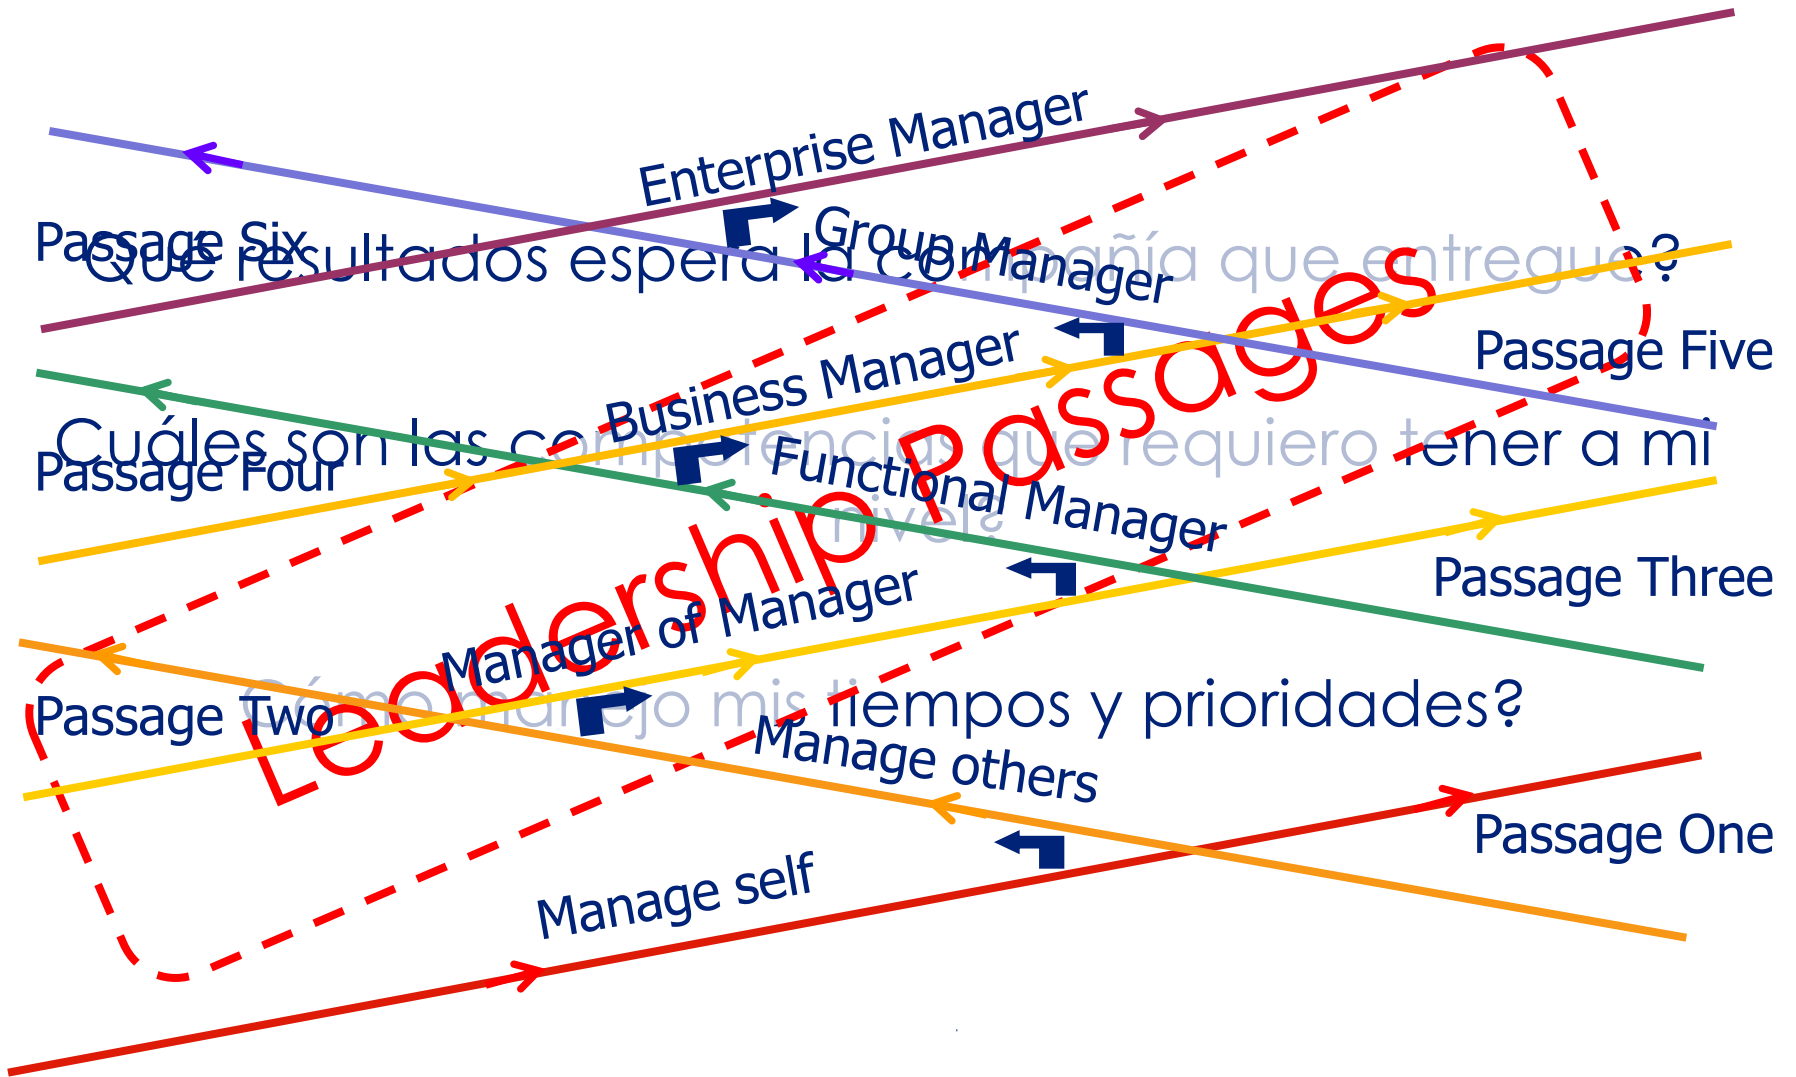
Enterprise Manager

Passage Six

Qué resultados espera la compañía que entregue?

Group Manager

Passage Five

Business Manager

Cuáles son las competencias que requiero tener a mi nivel?

Passage Four

Functional Manager

Passage Three

Leadership Passages

Manager of Manager

Passage Two

Cómo manejo mis tiempos y prioridades?

Manage others

Passage One

Manage self